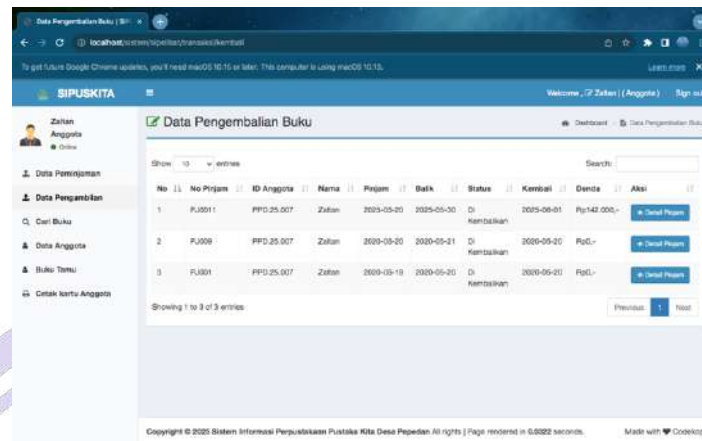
Data Pengembalian Buku | SIP ×

localhost/sistem/sipeltar/transaksi/kembali

To get future Google Chrome updates, you'll need macOS 10.15 or later. This computer is using macOS 10.13. Learn more

SIPUSKITA

Welcome , Zaltan | (Anggota) Sign out

Zaltan
Anggota
● Online

Data Peminjaman
Data Pengambilan
Cari Buku
Data Anggota
Buku Tamu
Cetak kartu Anggota

Data Pengembalian Buku

Dashboard > Data Pengembalian Buku

Show 10 entries

Search:

| No | No Pinjam | ID Anggota | Nama | Pinjam | Balik | Status | Kembali | Denda | Aksi |
|---|---|---|---|---|---|---|---|---|---|
| 1 | PJ0011 | PPD.25.007 | Zaltan | 2025-05-20 | 2025-05-30 | Di Kembalikan | 2025-08-01 | Rp142.000,- | Detail Pinjam |
| 2 | PJ009 | PPD.25.007 | Zaltan | 2020-05-20 | 2020-05-21 | Di Kembalikan | 2020-05-20 | Rp0,- | Detail Pinjam |
| 3 | PJ001 | PPD.25.007 | Zaltan | 2020-05-19 | 2020-05-20 | Di Kembalikan | 2020-05-20 | Rp0,- | Detail Pinjam |

Showing 1 to 3 of 3 entries

Previous 1 Next

Copyright © 2025 Sistem Informasi Perpustakaan Pustaka Kita Desa Pepedan All rights | Page rendered in 0.0322 seconds.

Made with ♥ Codekop